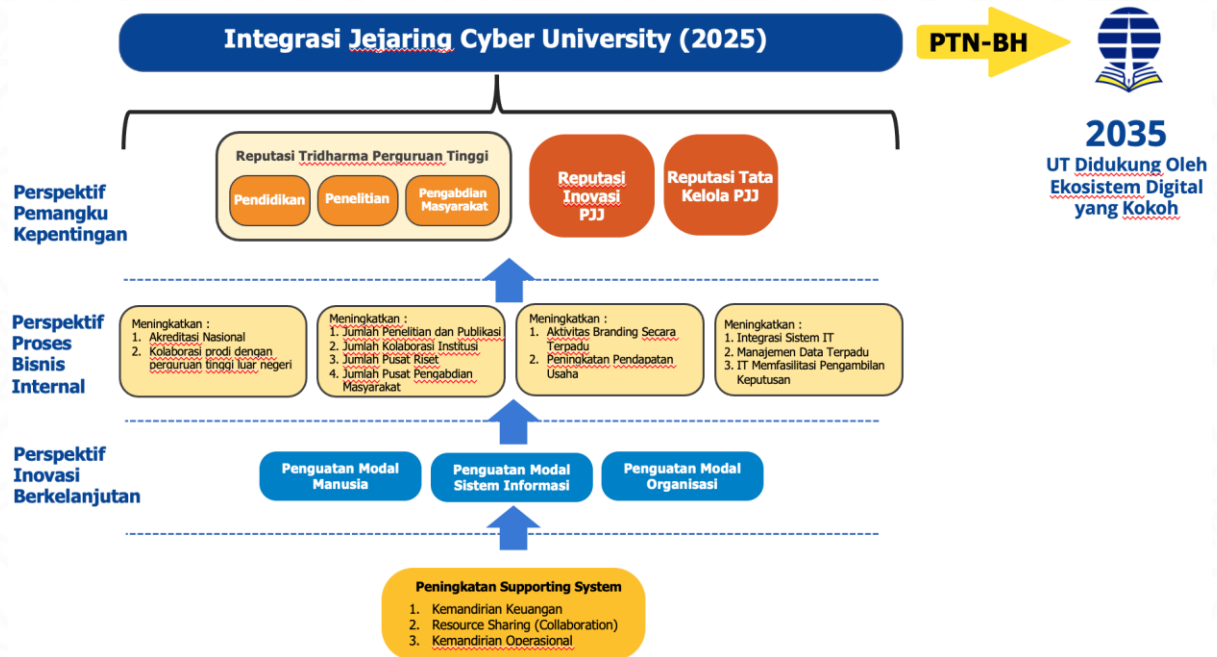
Integrasi Jejaring Cyber University (2025)

PTN-BH

2035
UT Didukung Oleh Ekosistem Digital yang Kokoh

Perspektif Pemangku Kepentingan

Reputasi Tridharma Perguruan Tinggi

Pendidikan

Penelitian

Pengabdian Masyarakat

Reputasi Inovasi PJJ

Reputasi Tata Kelola PJJ

Perspektif Proses Bisnis Internal

Meningkatkan :
1. Akreditasi Nasional
2. Kolaborasi prodi dengan perguruan tinggi luar negeri

Meningkatkan :
1. Jumlah Penelitian dan Publikasi
2. Jumlah Kolaborasi Institusi
3. Jumlah Pusat Riset
4. Jumlah Pusat Pengabdian Masyarakat

Meningkatkan :
1. Aktivitas Branding Secara Terpadu
2. Peningkatan Pendapatan Usaha

Meningkatkan :
1. Integrasi Sistem IT
2. Manajemen Data Terpadu
3. IT Memfasilitasi Pengambilan Keputusan

Perspektif Inovasi Berkelanjutan

Penguatan Modal Manusia

Penguatan Modal Sistem Informasi

Penguatan Modal Organisasi

Peningkatan Supporting System
1. Kemandirian Keuangan
2. Resource Sharing (Collaboration)
3. Kemandirian Operasional